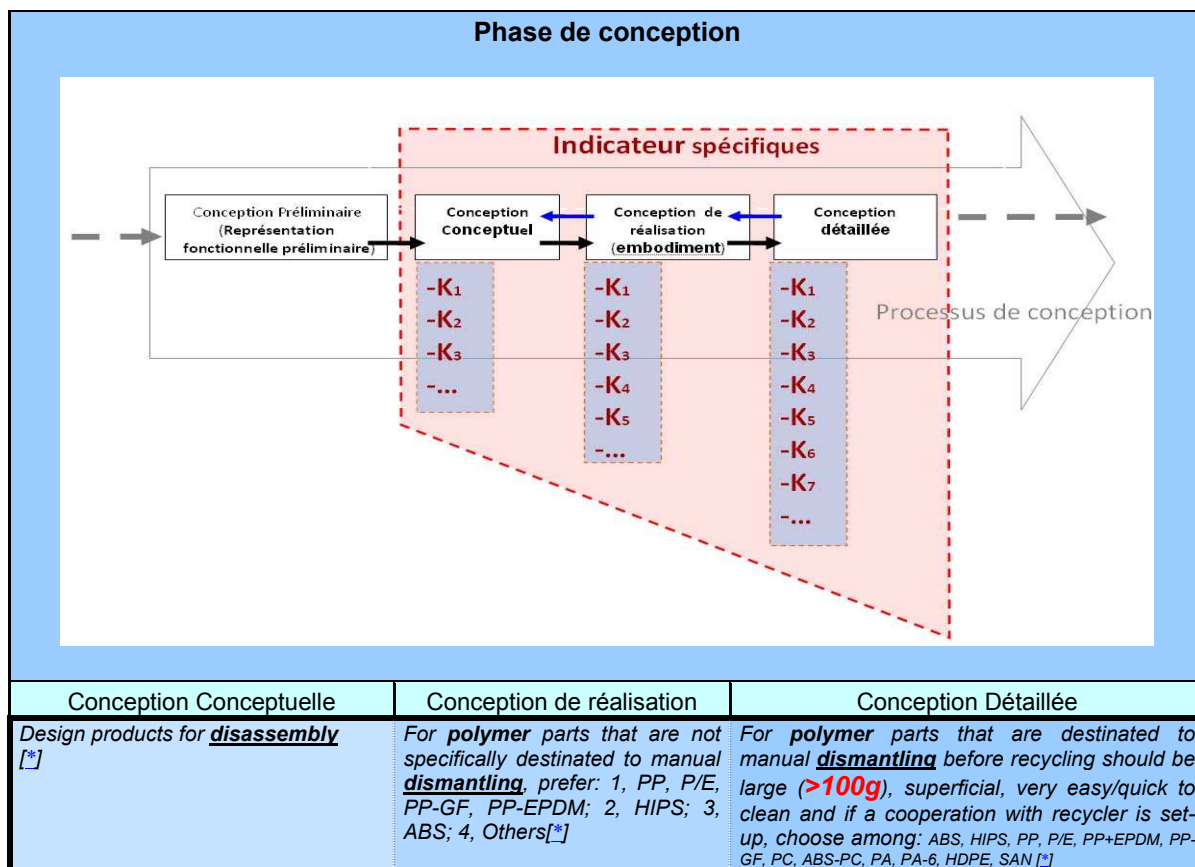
Phase de conception

Indicateur spécifiques

Conception Préliminaire (Représentation fonctionnelle préliminaire)

Conception conceptuel

Conception de réalisation (embodiment)

Conception détaillée

-K$_1$
-K$_2$
-K$_3$
-...

-K$_1$
-K$_2$
-K$_3$
-K$_4$
-K$_5$
-...

-K$_1$
-K$_2$
-K$_3$
-K$_4$
-K$_5$
-K$_6$
-K$_7$
-...

Processus de conception

| Conception Conceptuelle | Conception de réalisation | Conception Détaillée |
|---|---|---|
| Design products for disassembly [*] | For polymer parts that are not specifically destinated to manual dismantling, prefer: 1, PP, P/E, PP-GF, PP-EPDM; 2, HIPS; 3, ABS; 4, Others[*] | For polymer parts that are destinated to manual dismantling before recycling should be large (>100g), superficial, very easy/quick to clean and if a cooperation with recycler is set-up, choose among: ABS, HIPS, PP, P/E, PP+EPDM, PP-GF, PC, ABS-PC, PA, PA-6, HDPE, SAN [*] |